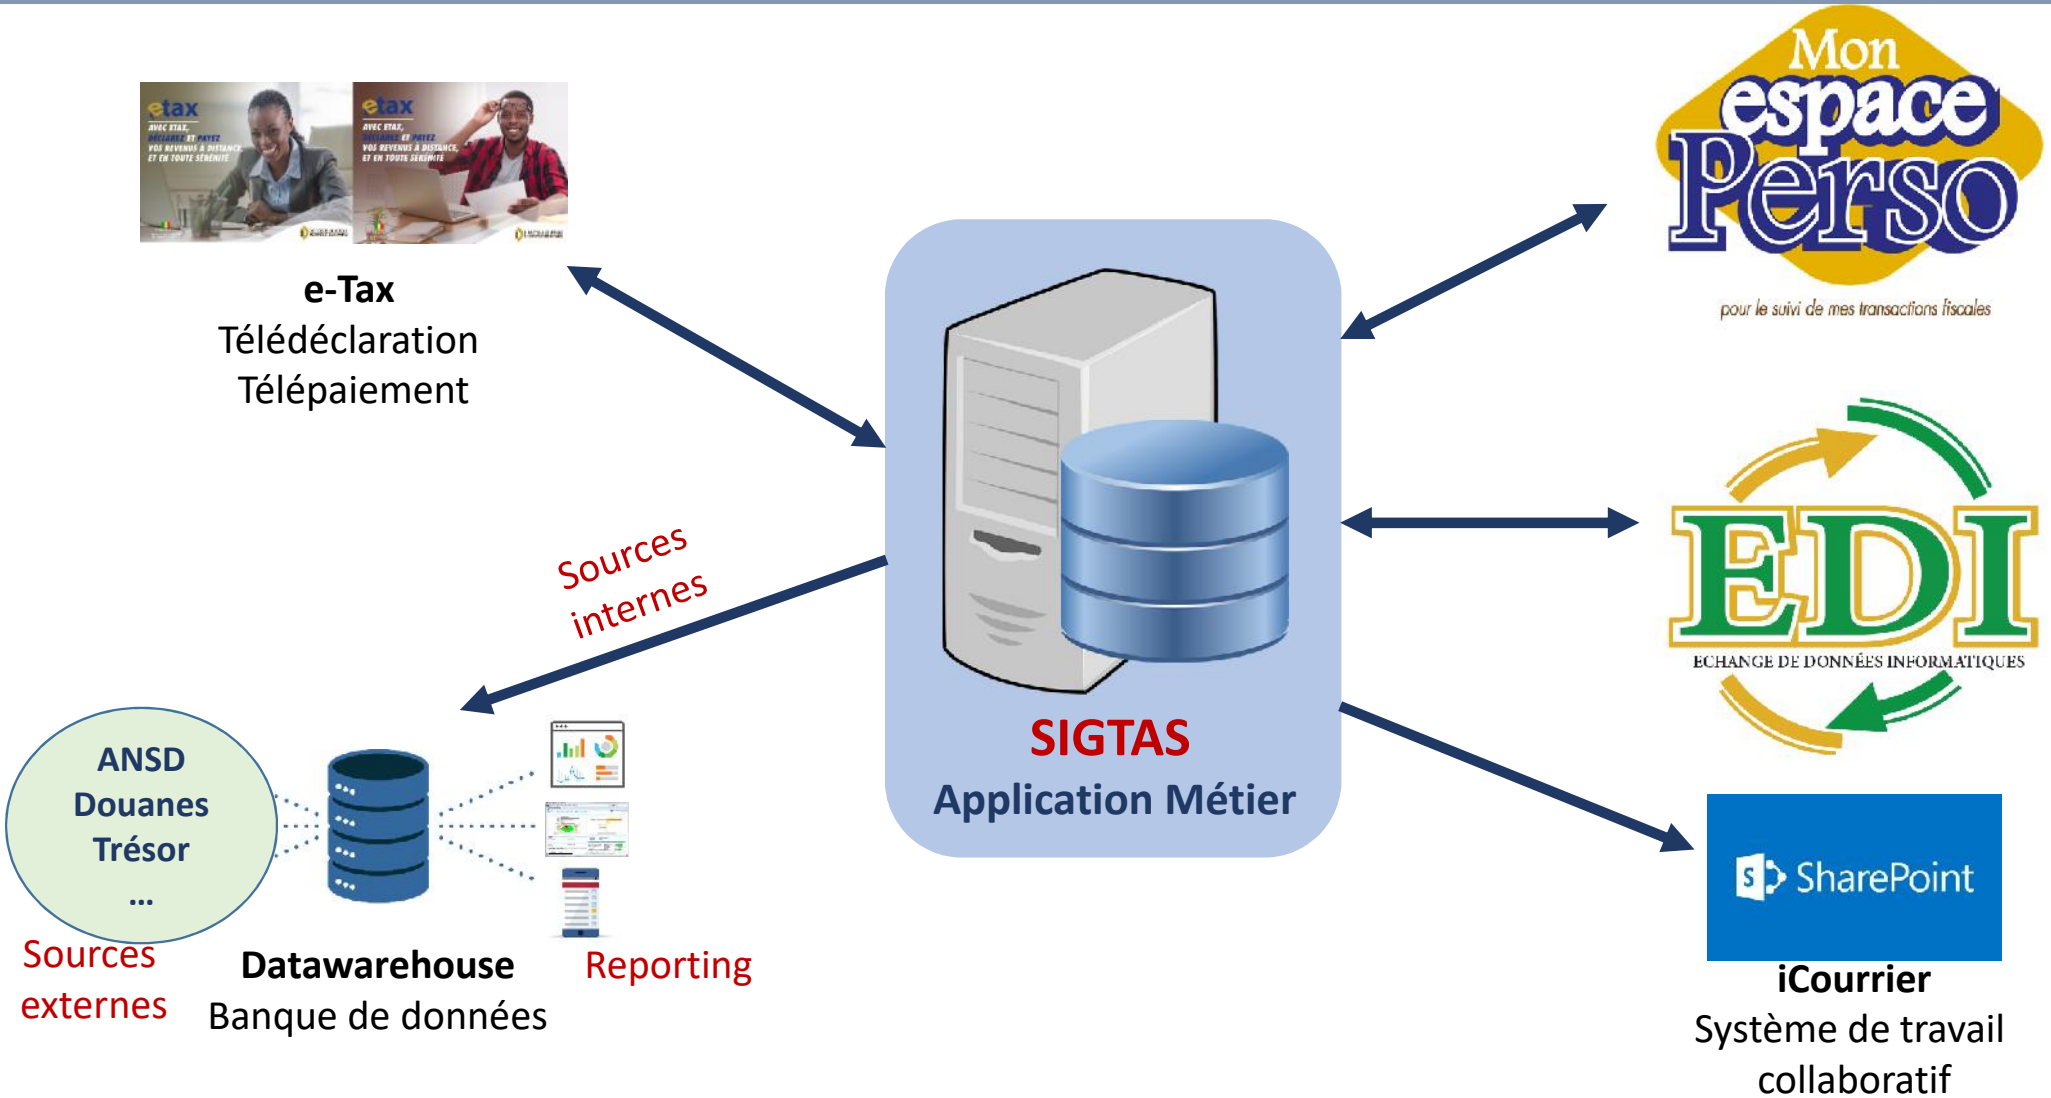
etax
AVEC ETAX, DÉCLAREZ ET PAYEZ VOS REVENUS À DISTANCE, ET EN TOUTE SÉRÉNITÉ

etax
AVEC ETAX, DÉCLAREZ ET PAYEZ VOS REVENUS À DISTANCE, ET EN TOUTE SÉRÉNITÉ

e-Tax
Télédéclaration
Télépaiement

Mon espace Perso
pour le suivi de mes transactions fiscales

EDI
ECHANGE DE DONNÉES INFORMATIQUES

Sources internes

SIGTAS
Application Métier

ANSD
Douanes
Trésor
...

Sources externes

Datawarehouse
Banque de données

Reporting

SharePoint

iCourrier
Système de travail collaboratif